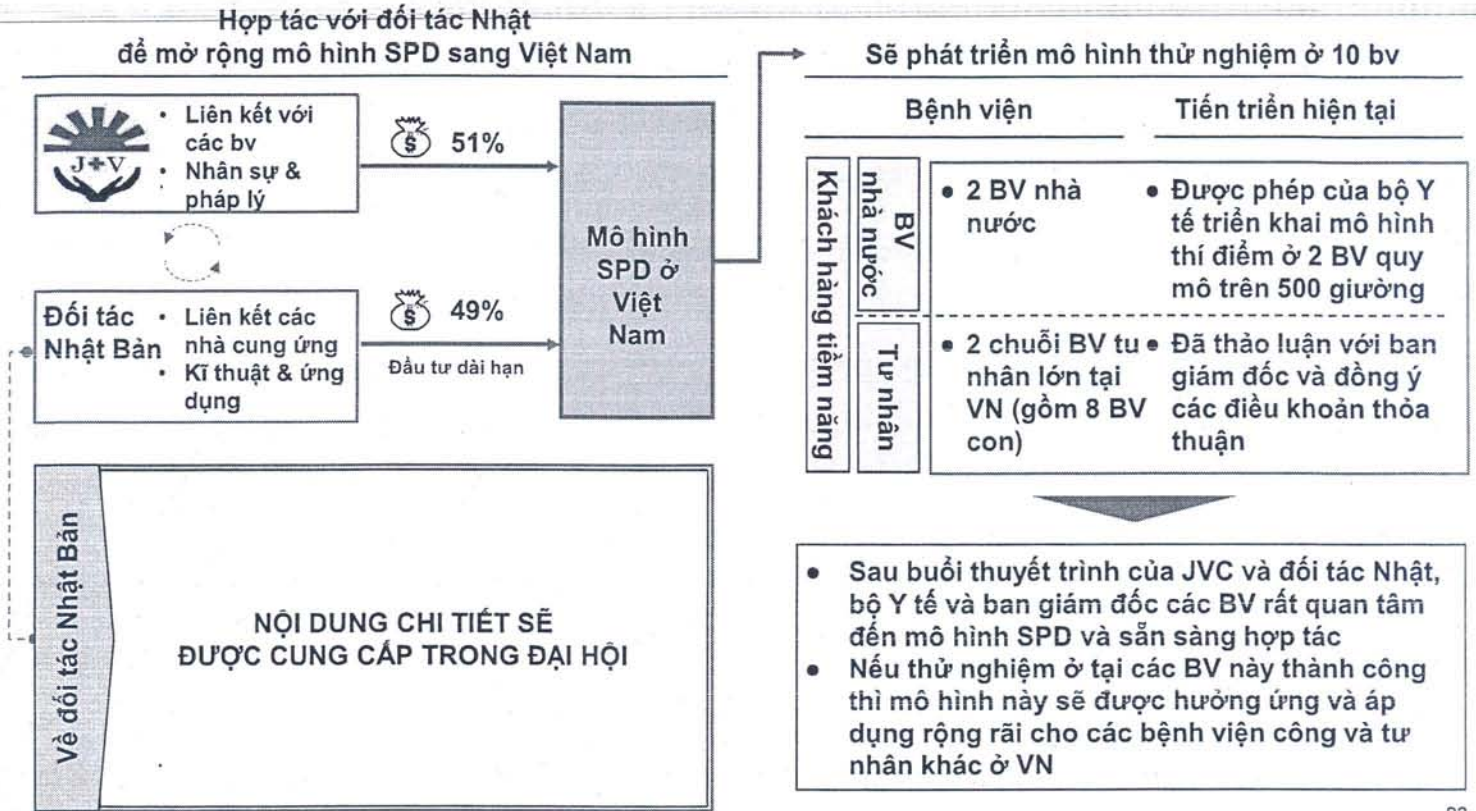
Hợp tác với đối tác Nhật để mở rộng mô hình SPD sang Việt Nam

J+V

• Liên kết với các bv
• Nhân sự & pháp lý

$ 51%

Đối tác Nhật Bản

• Liên kết các nhà cung ứng
• Kĩ thuật & ứng dụng

$ 49%

Đầu tư dài hạn

Mô hình SPD ở Việt Nam

Về đối tác Nhật Bản

NỘI DUNG CHI TIẾT SẼ ĐƯỢC CUNG CẤP TRONG ĐẠI HỘI

Sẽ phát triển mô hình thử nghiệm ở 10 bv

| | | Bệnh viện | Tiến triển hiện tại |
|---|---|---|---|
| Khách hàng tiềm năng | BV nhà nước | • 2 BV nhà nước | • Được phép của bộ Y tế triển khai mô hình thí điểm ở 2 BV quy mô trên 500 giường |
| | Tư nhân | • 2 chuỗi BV tư nhân lớn tại VN (gồm 8 BV con) | • Đã thảo luận với ban giám đốc và đồng ý các điều khoản thỏa thuận |

• Sau buổi thuyết trình của JVC và đối tác Nhật, bộ Y tế và ban giám đốc các BV rất quan tâm đến mô hình SPD và sẵn sàng hợp tác
• Nếu thử nghiệm ở tại các BV này thành công thì mô hình này sẽ được hưởng ứng và áp dụng rộng rãi cho các bệnh viện công và tư nhân khác ở VN

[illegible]